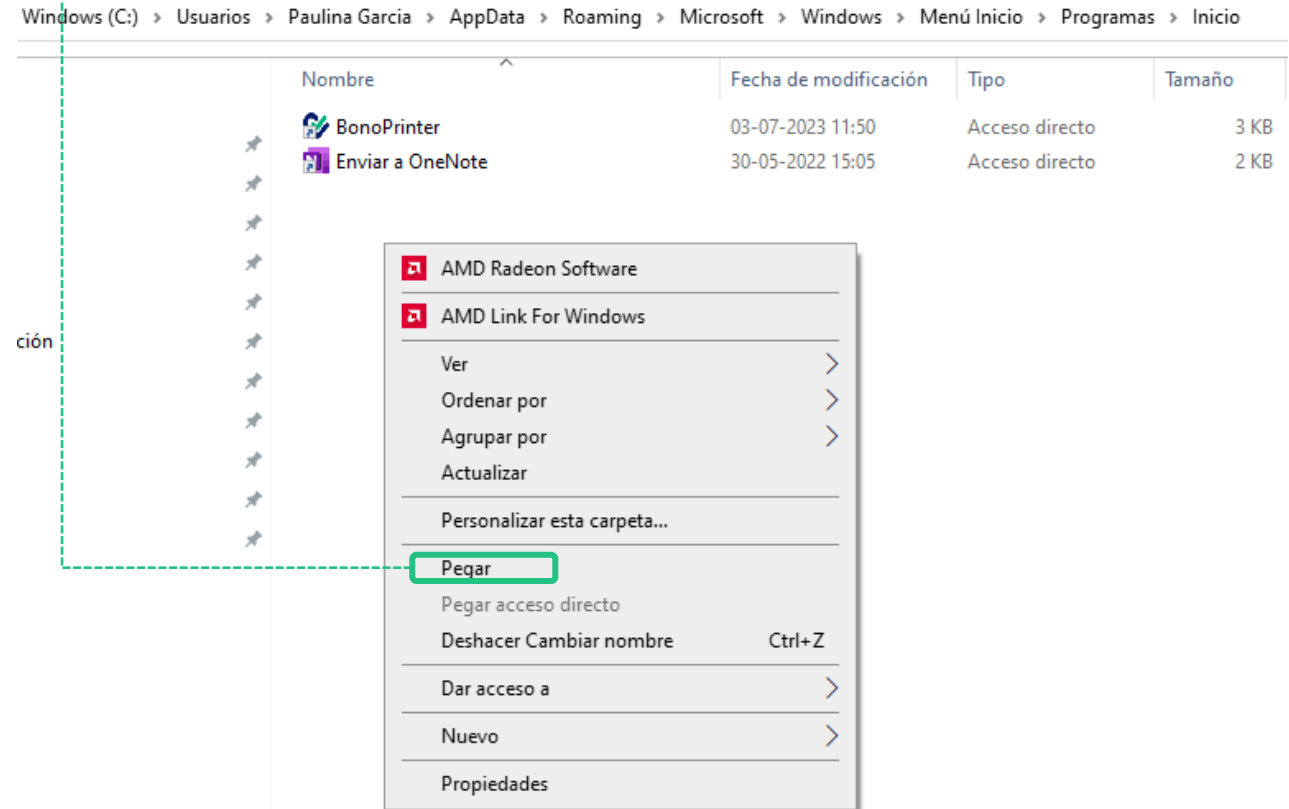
Windows (C:) > Usuarios > Paulina Garcia > AppData > Roaming > Microsoft > Windows > Menú Inicio > Programas > Inicio

| Nombre | Fecha de modificación | Tipo | Tamaño |
|---|---|---|---|
| BonoPrinter | 03-07-2023 11:50 | Acceso directo | 3 KB |
| Enviar a OneNote | 30-05-2022 15:05 | Acceso directo | 2 KB |

ción

AMD Radeon Software
AMD Link For Windows
Ver
Ordenar por
Agrupar por
Actualizar
Personalizar esta carpeta...
Pegar
Pegar acceso directo
Deshacer Cambiar nombre Ctrl+Z
Dar acceso a
Nuevo
Propiedades